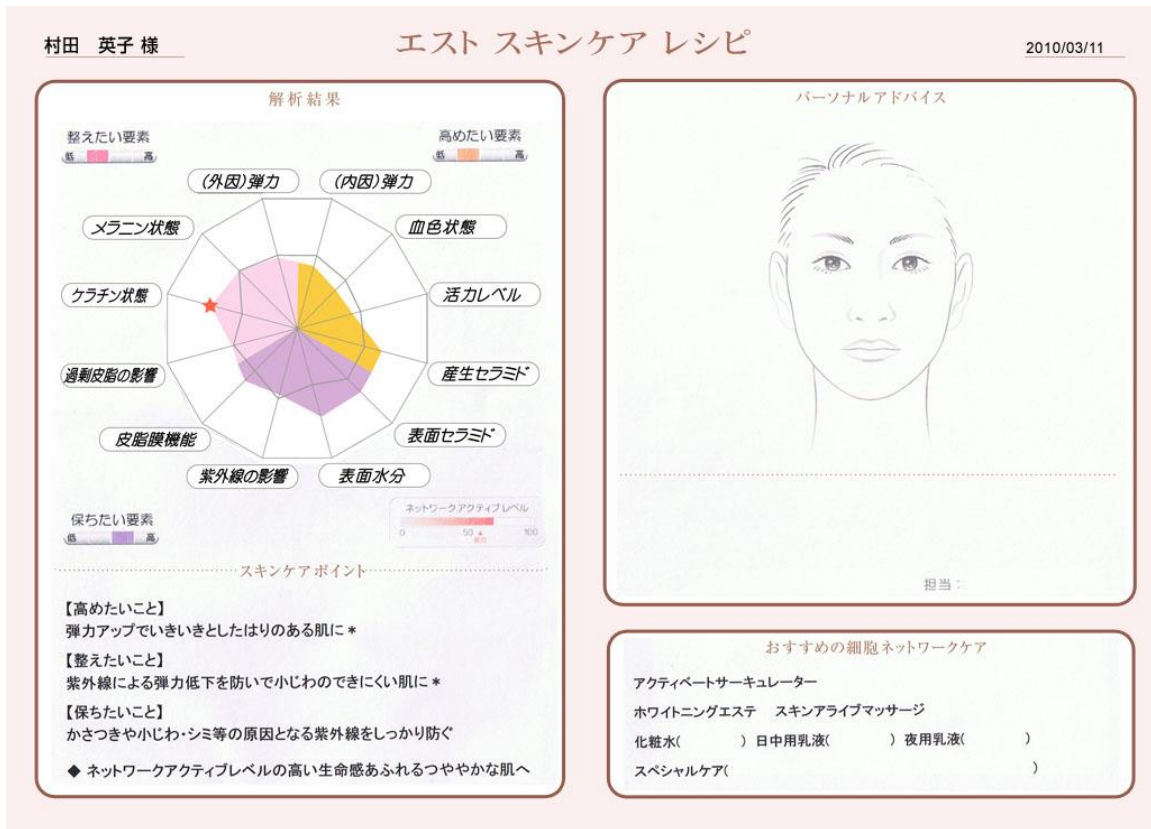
村田　英子 様

エスト スキンケア レシピ

2010/03/11

解析結果

整えたい要素
低　高

高めたい要素
低　高

(外因)弾力
(内因)弾力
メラニン状態
血色状態
ケラチン状態
活力レベル
過剰皮脂の影響
産生セラミド
皮脂膜機能
表面セラミド
紫外線の影響
表面水分

保ちたい要素
低　高

ネットワークアクティブレベル
0　50　100

スキンケアポイント

【高めたいこと】
弾力アップでいきいきとしたはりのある肌に＊

【整えたいこと】
紫外線による弾力低下を防いで小じわのできにくい肌に＊

【保ちたいこと】
かさつきや小じわ・シミ等の原因となる紫外線をしっかり防ぐ

◆ ネットワークアクティブレベルの高い生命感あふれるつややかな肌へ

パーソナルアドバイス

担当：

おすすめの細胞ネットワークケア

アクティベートサーキュレーター

ホワイトニングエステ　スキンアライブマッサージ

化粧水(　　　) 日中用乳液(　　　) 夜用乳液(　　　)

スペシャルケア(　　　)